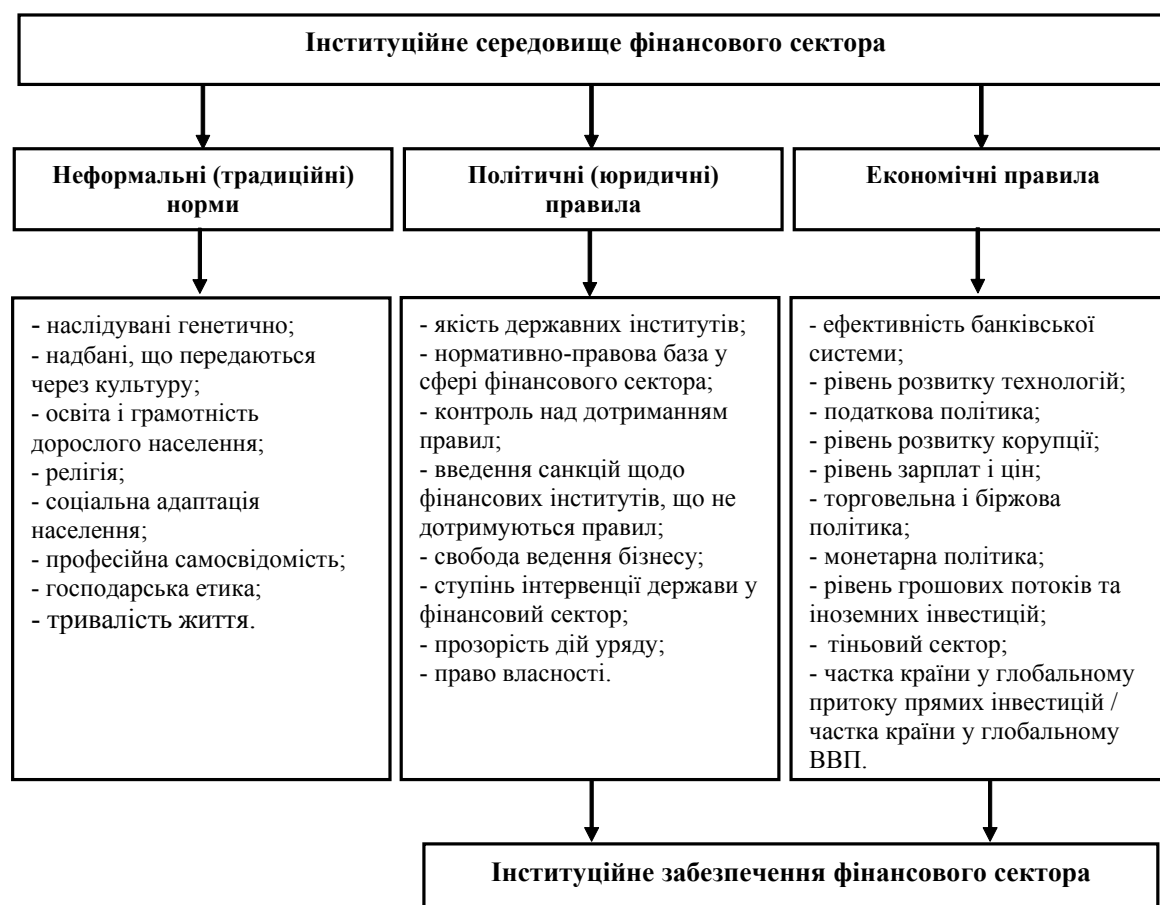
Інституційне середовище фінансового сектора

Неформальні (традиційні) норми

Політичні (юридичні) правила

Економічні правила

- наслідувані генетично;
- надбані, що передаються через культуру;
- освіта і грамотність дорослого населення;
- релігія;
- соціальна адаптація населення;
- професійна самосвідомість;
- господарська етика;
- тривалість життя.

- якість державних інститутів;
- нормативно-правова база у сфері фінансового сектора;
- контроль над дотриманням правил;
- введення санкцій щодо фінансових інститутів, що не дотримуються правил;
- свобода ведення бізнесу;
- ступінь інтервенції держави у фінансовий сектор;
- прозорість дій уряду;
- право власності.

- ефективність банківської системи;
- рівень розвитку технологій;
- податкова політика;
- рівень розвитку корупції;
- рівень зарплат і цін;
- торговельна і біржова політика;
- монетарна політика;
- рівень грошових потоків та іноземних інвестицій;
- тіньовий сектор;
- частка країни у глобальному притоку прямих інвестицій / частка країни у глобальному ВВП.

Інституційне забезпечення фінансового сектора